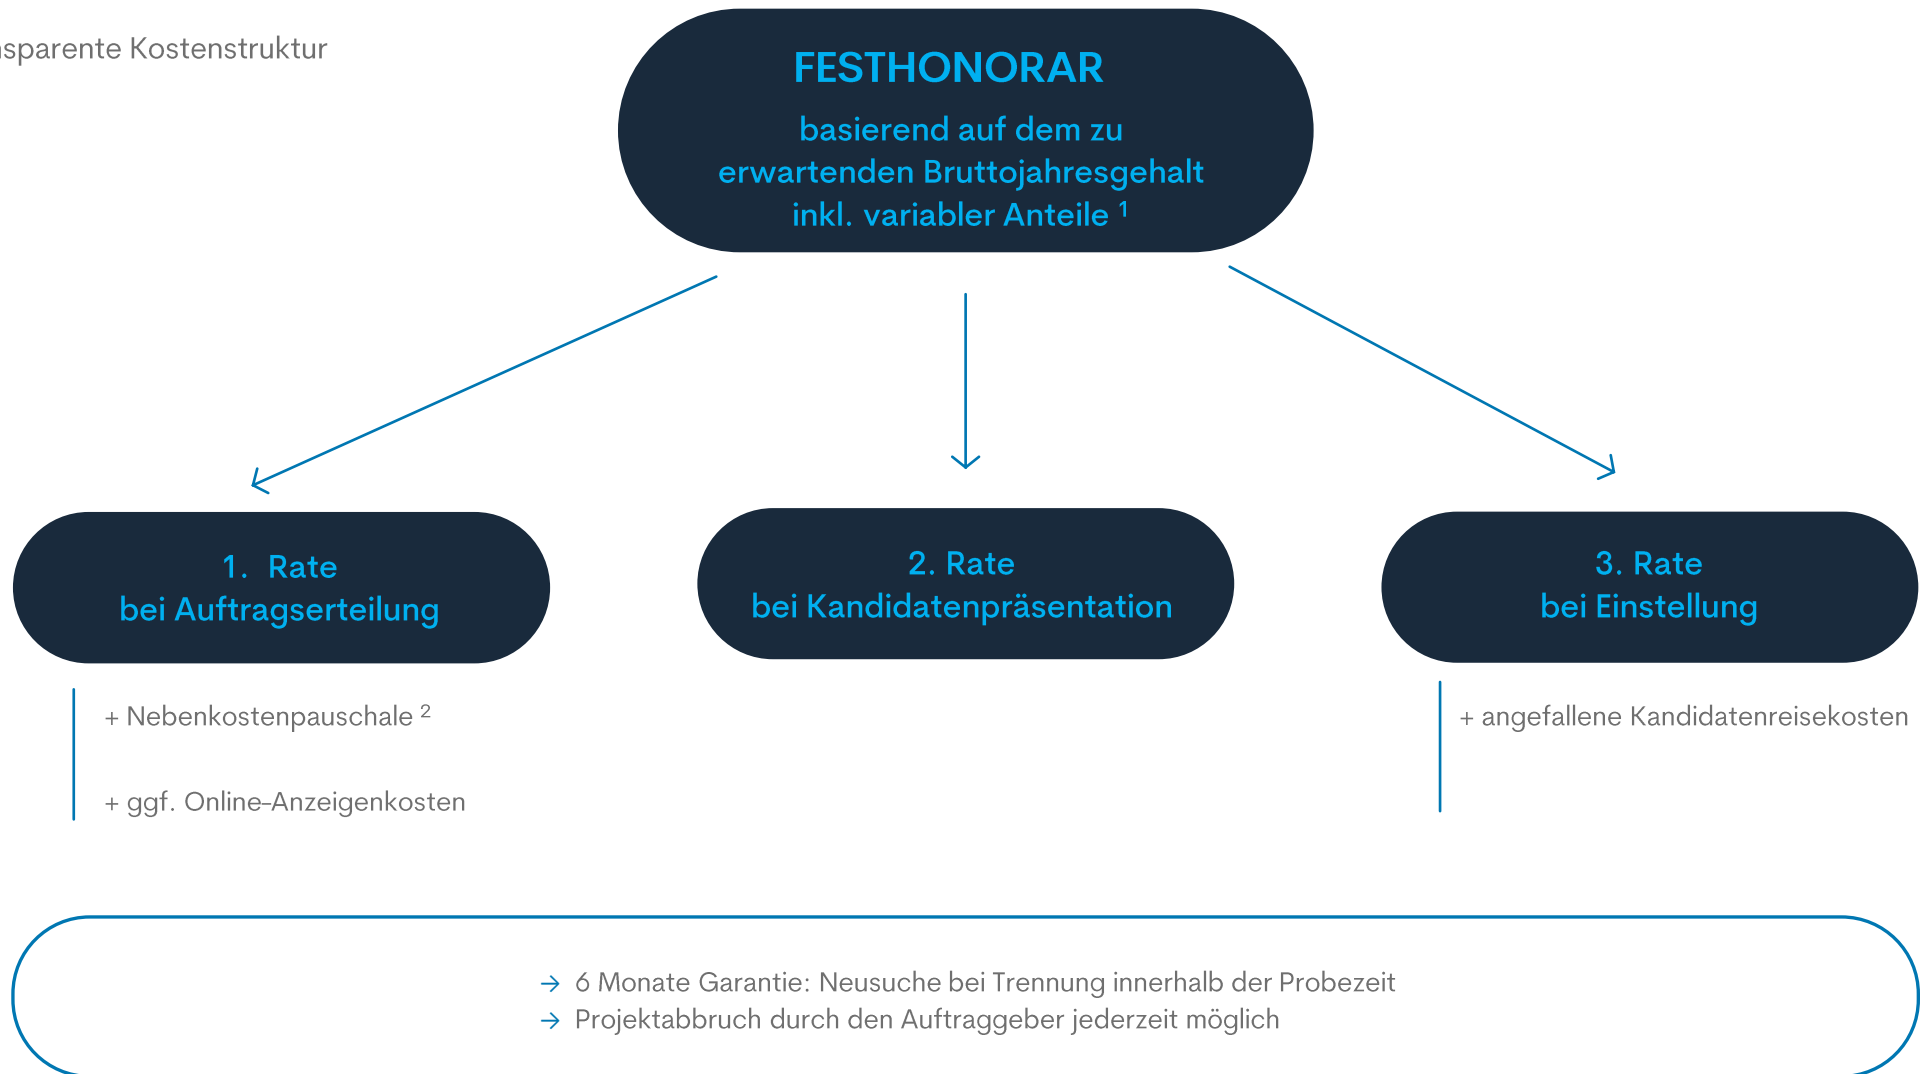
sparente Kostenstruktur

FESTHONORAR

basierend auf dem zu erwartenden Bruttojahresgehalt inkl. variabler Anteile $^1$

1. Rate
bei Auftragserteilung

2. Rate
bei Kandidatenpräsentation

3. Rate
bei Einstellung

+ Nebenkostenpauschale $^2$

+ ggf. Online-Anzeigenkosten

+ angefallene Kandidatenreisekosten

→ 6 Monate Garantie: Neusuche bei Trennung innerhalb der Probezeit
→ Projektabbruch durch den Auftraggeber jederzeit möglich